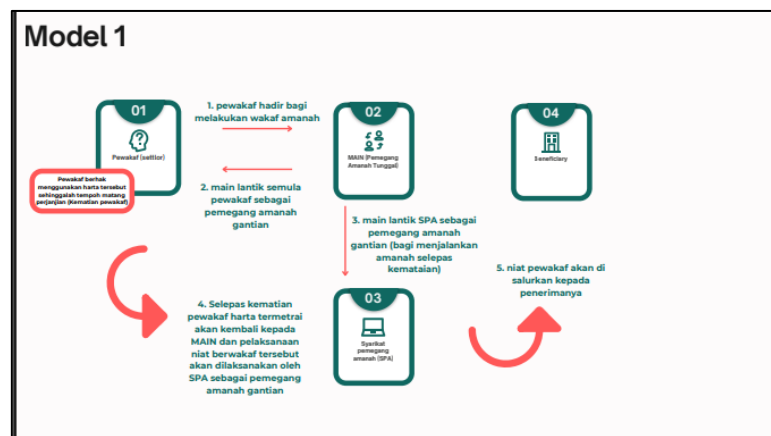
Model 1

01

Pewakaf (settlor)

Pewakaf berhak menggunakan harta tersebut sehinggalah tempoh matang perjanjian (Kematian pewakaf)

1. pewakaf hadir bagi melakukan wakaf amanah

2. main lantik semula pewakaf sebagai pemegang amanah gantian

02

MAIN (Pemegang Amanah Tunggal)

04

Beneficiary

3. main lantik SPA sebagai pemegang amanah gantian (bagi menjalankan amanah selepas kemataian)

4. Selepas kematian pewakaf harta termetrai akan kembali kepada MAIN dan pelaksanaan niat berwakaf tersebut akan dilaksanakan oleh SPA sebagai pemegang amanah gantian

03

Syarikat pemegang amanah (SPA)

5. niat pewakaf akan di salurkan kepada penerimanya